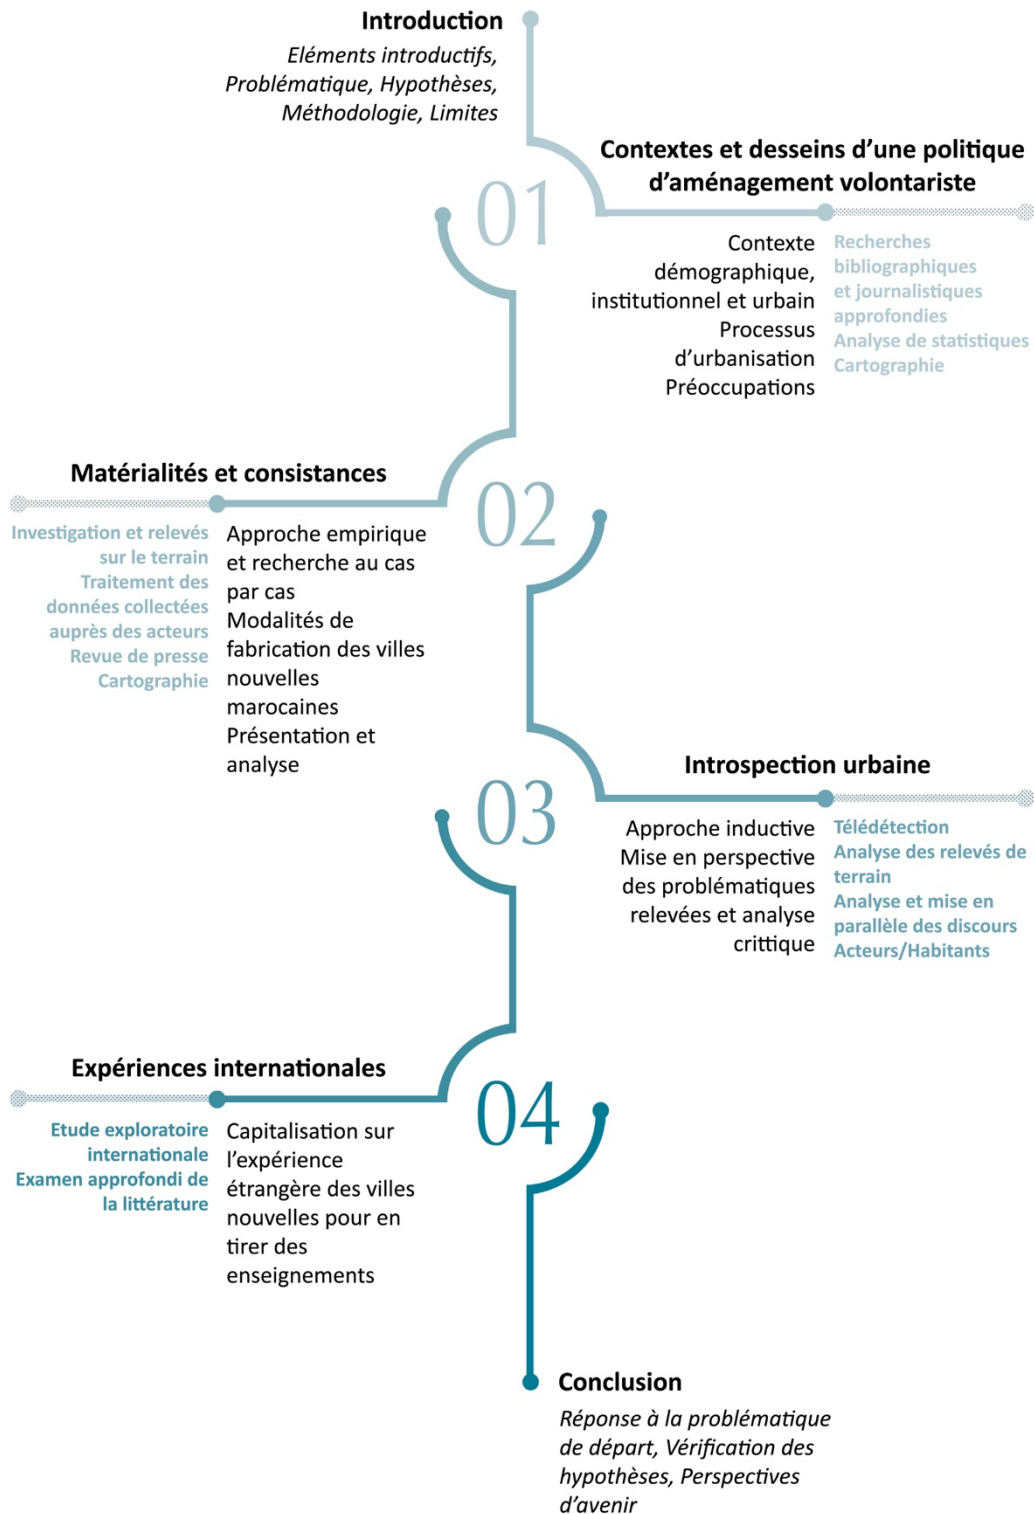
Introduction

Eléments introductifs, Problématique, Hypothèses, Méthodologie, Limites

01

Contextes et desseins d'une politique d'aménagement volontariste

Contexte démographique, institutionnel et urbain
Processus d'urbanisation
Préoccupations

Recherches bibliographiques et journalistiques approfondies
Analyse de statistiques
Cartographie

Matérialités et consistances

02

Investigation et relevés sur le terrain
Traitement des données collectées auprès des acteurs
Revue de presse
Cartographie

Approche empirique et recherche au cas par cas
Modalités de fabrication des villes nouvelles marocaines
Présentation et analyse

03

Introspection urbaine

Approche inductive
Mise en perspective des problématiques relevées et analyse crittique

Télédétection
Analyse des relevés de terrain
Analyse et mise en parallèle des discours Acteurs/Habitants

Expériences internationales

04

Etude exploratoire internationale
Examen approfondi de la littérature

Capitalisation sur l'expérience étrangère des villes nouvelles pour en tirer des enseignements

Conclusion

Réponse à la problématique de départ, Vérification des hypothèses, Perspectives d'avenir